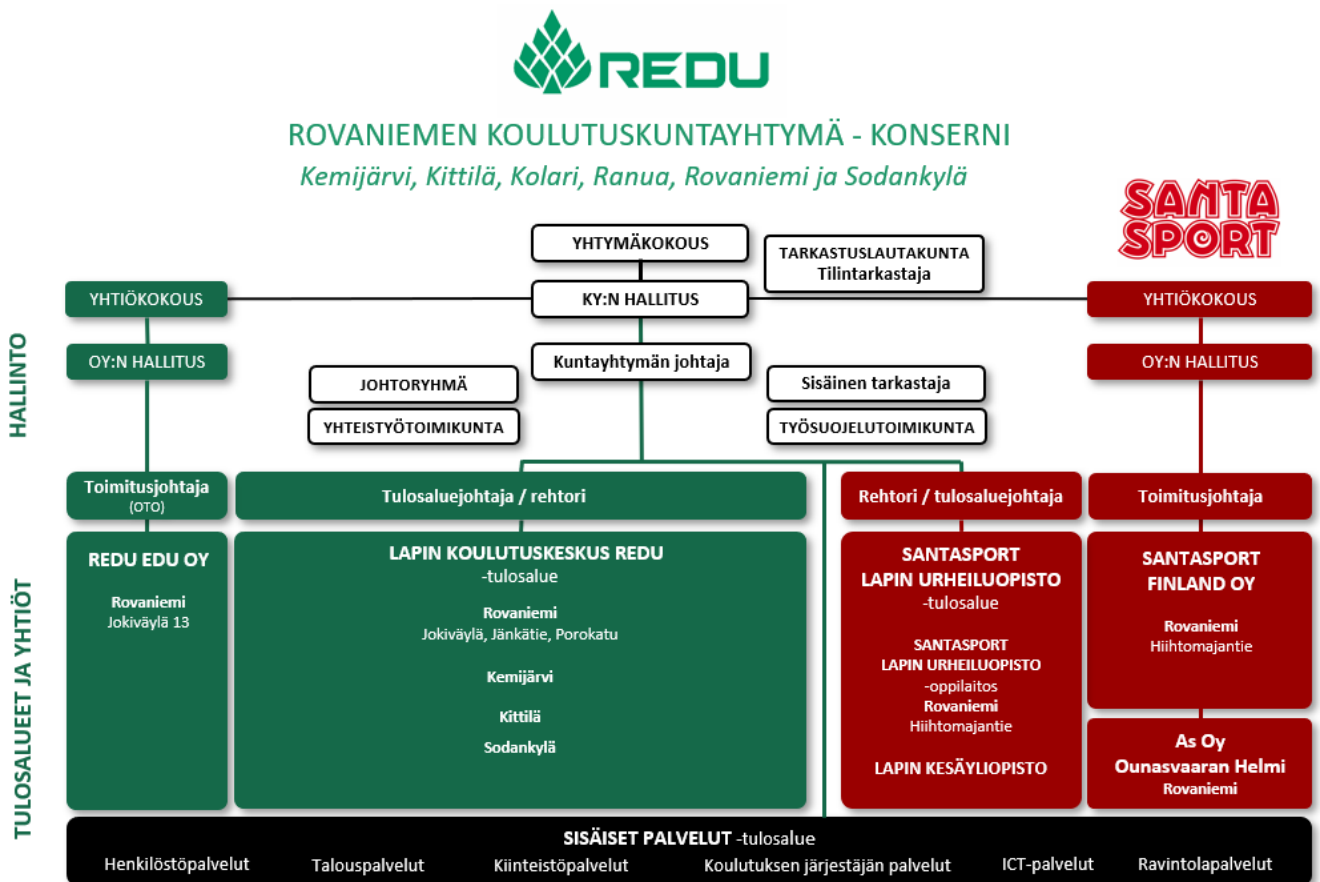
REDU

ROVANIEMEN KOULUTUSKUNTAYHTYMÄ - KONSERNI
Kemijärvi, Kittilä, Kolari, Ranua, Rovaniemi ja Sodankylä

SANTA SPORT

YHTYMÄKOKOUS

TARKASTUSLAUTAKUNTA
Tilintarkastaja

YHTIÖKOKOUS

KY:N HALLITUS

YHTIÖKOKOUS

HALLINTO

OY:N HALLITUS

Kuntayhtymän johtaja

OY:N HALLITUS

JOHTORYHMÄ

YHTEISTYÖTOIMIKUNTA

Sisäinen tarkastaja

TYÖSUOJELUTOIMIKUNTA

Toimitusjohtaja
(OTO)

Tulosaluejohtaja / rehtori

Rehtori / tulosaluejohtaja

Toimitusjohtaja

TULOSALUEET JA YHTIÖT

REDU EDU OY

Rovaniemi
Jokiväylä 13

LAPIN KOULUTUSKESKUS REDU
-tulosalue

Rovaniemi
Jokiväylä, Jänkätie, Porokatu

Kemijärvi

Kittilä

Sodankylä

SANTASPORT
LAPIN URHEILUOPISTO
-tulosalue

SANTASPORT
LAPIN URHEILUOPISTO
-oppilaitos
Rovaniemi
Hiihtomajantie

LAPIN KESÄYLIOPISTO

SANTASPORT
FINLAND OY

Rovaniemi
Hiihtomajantie

As Oy
Ounasvaaran Helmi
Rovaniemi

SISÄISET PALVELUT -tulosalue
Henkilöstöpalvelut Talouspalvelut Kiinteistöpalvelut Koulutuksen järjestäjän palvelut ICT-palvelut Ravintolapalvelut